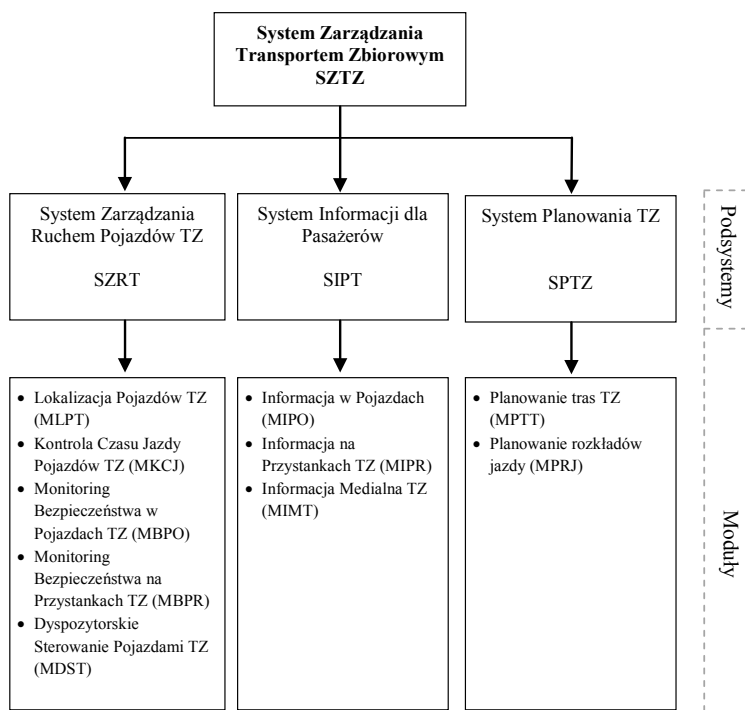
System Zarządzania Transportem Zbiorowym
SZTZ

System Zarządzania Ruchem Pojazdów TZ

SZRT

System Informacji dla Pasażerów

SIPT

System Planowania TZ

SPTZ

Podsystemy

- Lokalizacja Pojazdów TZ (MLPT)
- Kontrola Czasu Jazdy Pojazdów TZ (MKCJ)
- Monitoring Bezpieczeństwa w Pojazdach TZ (MBPO)
- Monitoring Bezpieczeństwa na Przystankach TZ (MBPR)
- Dyspozytorskie Sterowanie Pojazdami TZ (MDST)

- Informacja w Pojazdach (MIPO)
- Informacja na Przystankach TZ (MIPR)
- Informacja Medialna TZ (MIMT)

- Planowanie tras TZ (MPTT)
- Planowanie rozkładów jazdy (MPRJ)

Moduły